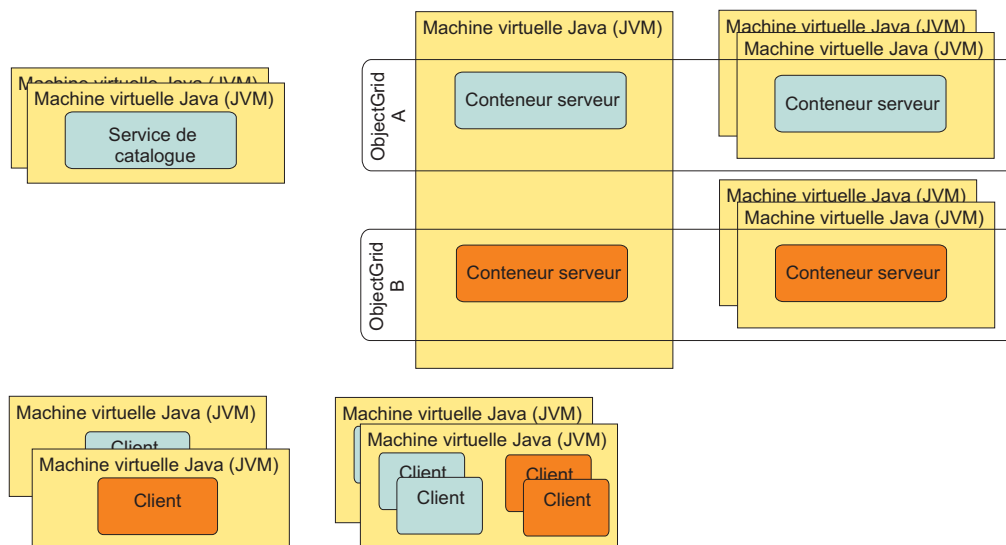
Machine virtuelle Java (JVM)

Machine virtuelle Java (JVM)

Service de catalogue

Machine virtuelle Java (JVM)

ObjectGrid A

Conteneur serveur

ObjectGrid B

Conteneur serveur

Machine virtuelle Java (JVM)

Machine virtuelle Java (JVM)

Conteneur serveur

Machine virtuelle Java (JVM)

Machine virtuelle Java (JVM)

Conteneur serveur

Machine virtuelle Java (JVM)

Client

Machine virtuelle Java (JVM)

Client

Machine virtuelle Java (JVM)

Machine virtuelle Java (JVM)

Client

Client

Client

Client